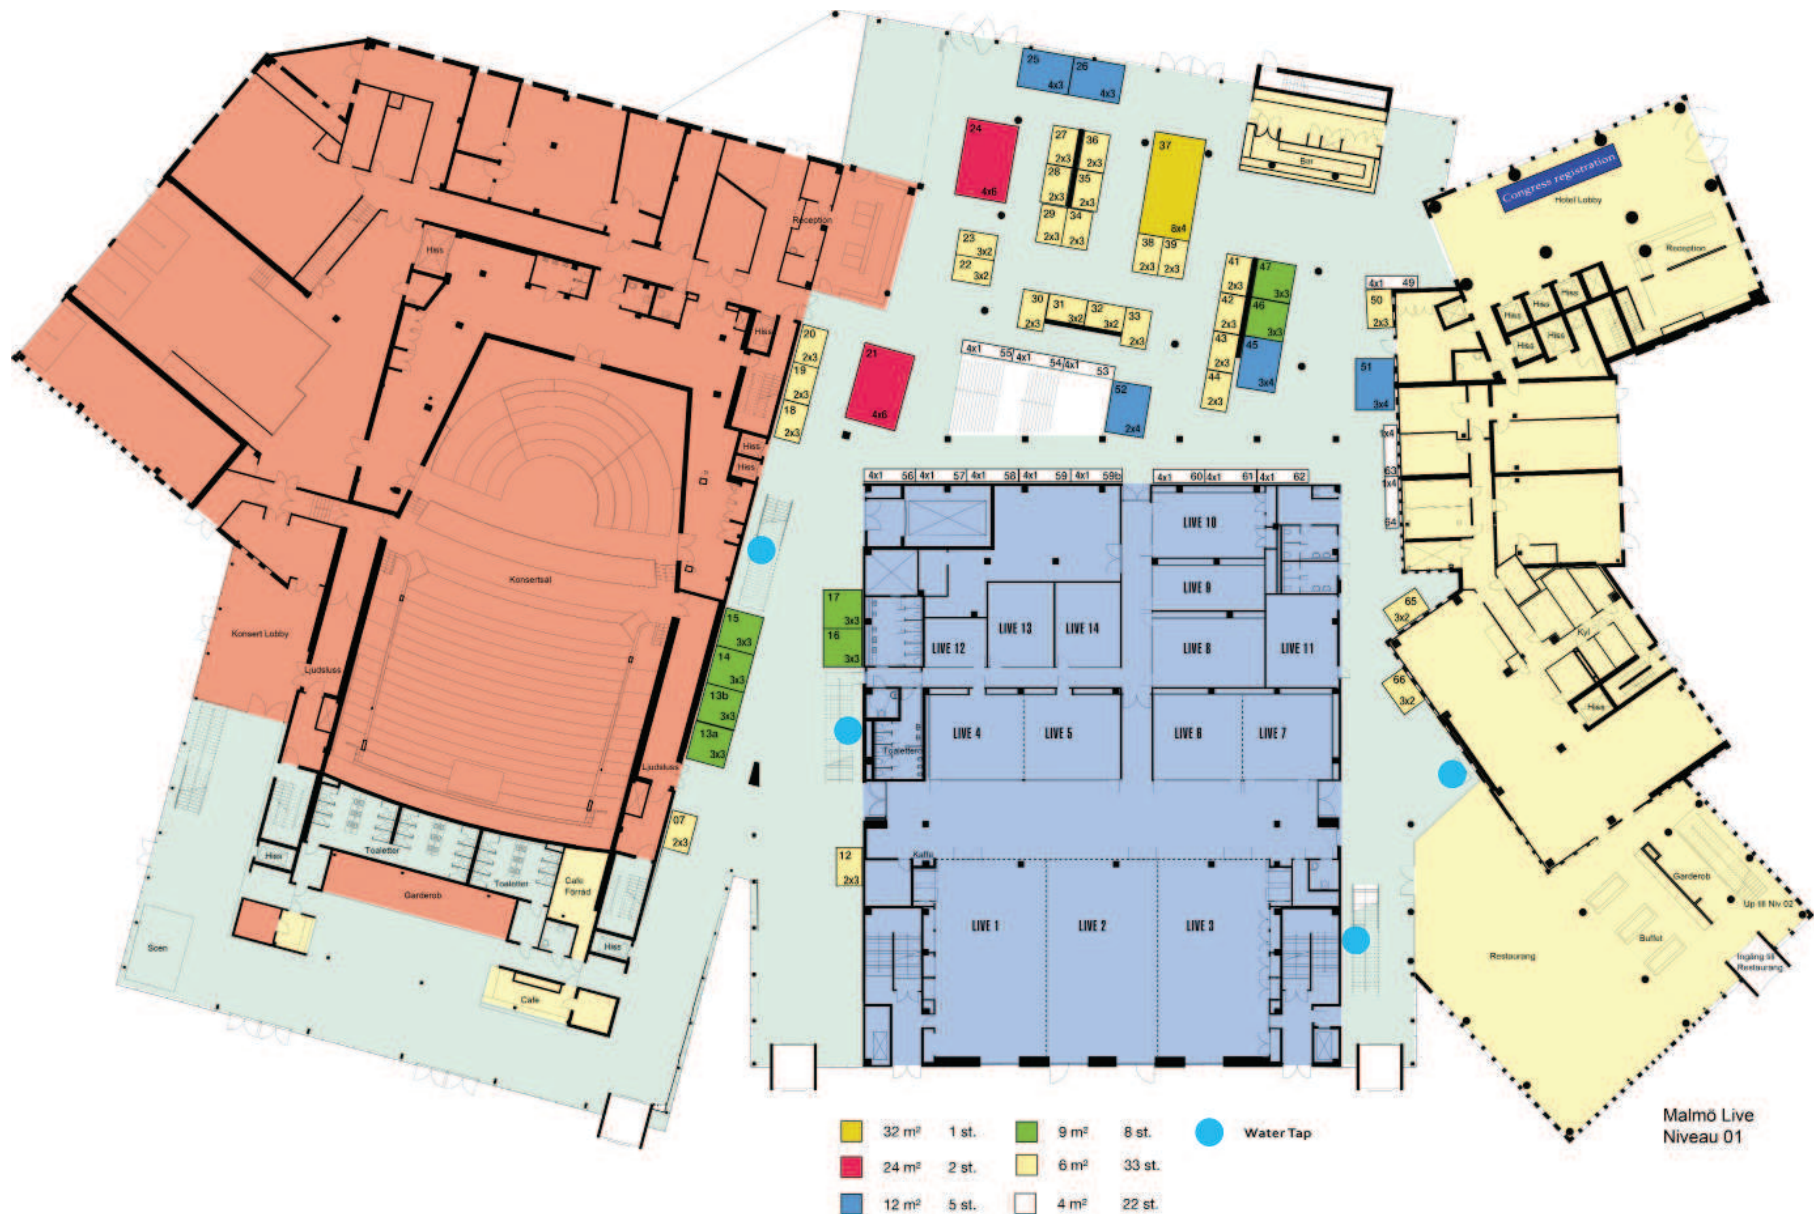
25 4x3
26 4x3
24 4x6
27 2x3
36 2x3
28 2x3
35 2x3
29 2x3
34 2x3
37 8x4
38 2x3
39 2x3
Bar
Congress registration
Hotel Lobby
Reception
23 3x2
22 3x2
30 2x3
31 3x2
32 3x2
33 2x3
41 2x3
42 2x3
43 2x3
44 2x3
47 3x3
46 3x3
45 3x4
4x1 49
50 2x3
51 3x4
Reception
Hiss
20 2x3
19 2x3
18 2x3
21 4x6
4x1 55 4x1 54 4x1 53
52 2x4
Hiss
Hiss
Hiss
Hiss
Hiss
4x1 56 4x1 57 4x1 58 4x1 59 4x1 59b
4x1 60 4x1 61 4x1 62
1x4
63 1x4
64
LIVE 10
LIVE 9
LIVE 8
LIVE 11
LIVE 12
LIVE 13
LIVE 14
Konsertsal
Konsert Lobby
Ljudsluss
17 3x3
16 3x3
15 3x3
14 3x3
13b 3x3
13a 3x3
65 3x2
66 3x2
Kyl
Hiss
LIVE 4
LIVE 5
LIVE 6
LIVE 7
Toaletter
Ljudsluss
07 2x3
12 2x3
Kaffe
Toaletter
Toaletter
Hiss
Garderob
Cafe Förråd
Scen
Hiss
Cafe
LIVE 1
LIVE 2
LIVE 3
Garderob
Up til Niv 02
Buffet
Restaurang
Ingång till Restaurang

| | | | | | | |
|---|---|---|---|---|---|---|
| | 32 m² | 1 st. | | 9 m² | 8 st. | Water Tap |
| | 24 m² | 2 st. | | 6 m² | 33 st. | |
| | 12 m² | 5 st. | | 4 m² | 22 st. | |

Malmö Live
Niveau 01